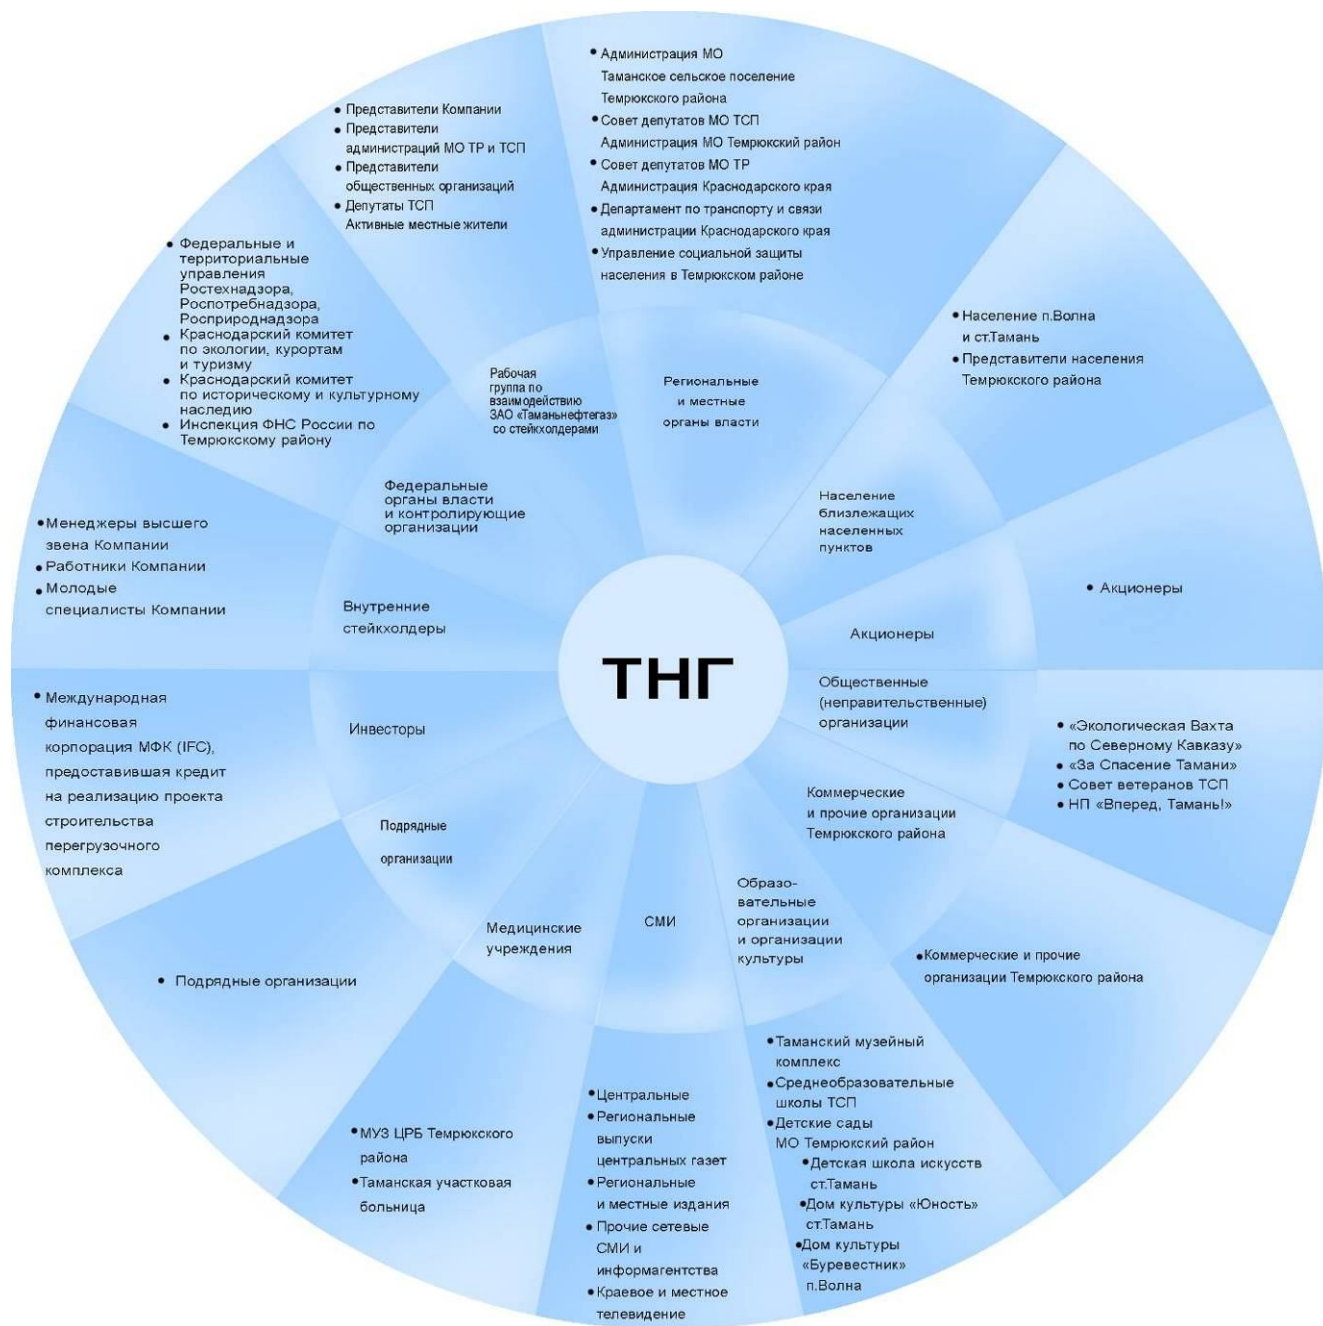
ТНГ

Рабочая группа по взаимодействию ЗАО «Таманьнефтегаз» со стейкхолдерами

• Представители Компании
• Представители администраций МО ТР и ТСП
• Представители общественных организаций
• Депутаты ТСП
Активные местные жители

Региональные и местные органы власти

• Администрация МО Таманское сельское поселение Темрюкского района
• Совет депутатов МО ТСП
Администрация МО Темрюкский район
• Совет депутатов МО ТР
Администрация Краснодарского края
• Департамент по транспорту и связи администрации Краснодарского края
• Управление социальной защиты населения в Темрюкском районе

Население близлежащих населенных пунктов

• Население п.Волна и ст.Тамань
• Представители населения Темрюкского района

Акционеры

• Акционеры

Общественные (неправительственные) организации

• «Экологическая Вахта по Северному Кавказу»
• «За Спасение Тамани»
• Совет ветеранов ТСП
• НП «Вперед, Тамань!»

Коммерческие и прочие организации Темрюкского района

•Коммерческие и прочие организации Темрюкского района

Образовательные организации и организации культуры

•Таманский музейный комплекс
•Среднеобразовательные школы ТСП
•Детские сады МО Темрюкский район
•Детская школа искусств ст.Тамань
•Дом культуры «Юность» ст.Тамань
•Дом культуры «Буревестник» п.Волна

СМИ

•Центральные
•Региональные выпуски центральных газет
•Региональные и местные издания
• Прочие сетевые СМИ и информагентства
• Краевое и местное телевидение

Медицинские учреждения

•МУЗ ЦРБ Темрюкского района
•Таманская участковая больница

Подрядные организации

• Подрядные организации

Инвесторы

• Международная финансовая корпорация МФК (IFC), предоставившая кредит на реализацию проекта строительства перегрузочного комплекса

Внутренние стейкхолдеры

•Менеджеры высшего звена Компании
•Работники Компании
•Молодые специалисты Компании

Федеральные органы власти и контролирующие организации

• Федеральные и территориальные управления Ростехнадзора, Роспотребнадзора, Росприроднадзора
• Краснодарский комитет по экологии, курортам и туризму
• Краснодарский комитет по историческому и культурному наследию
• Инспекция ФНС России по Темрюкскому району